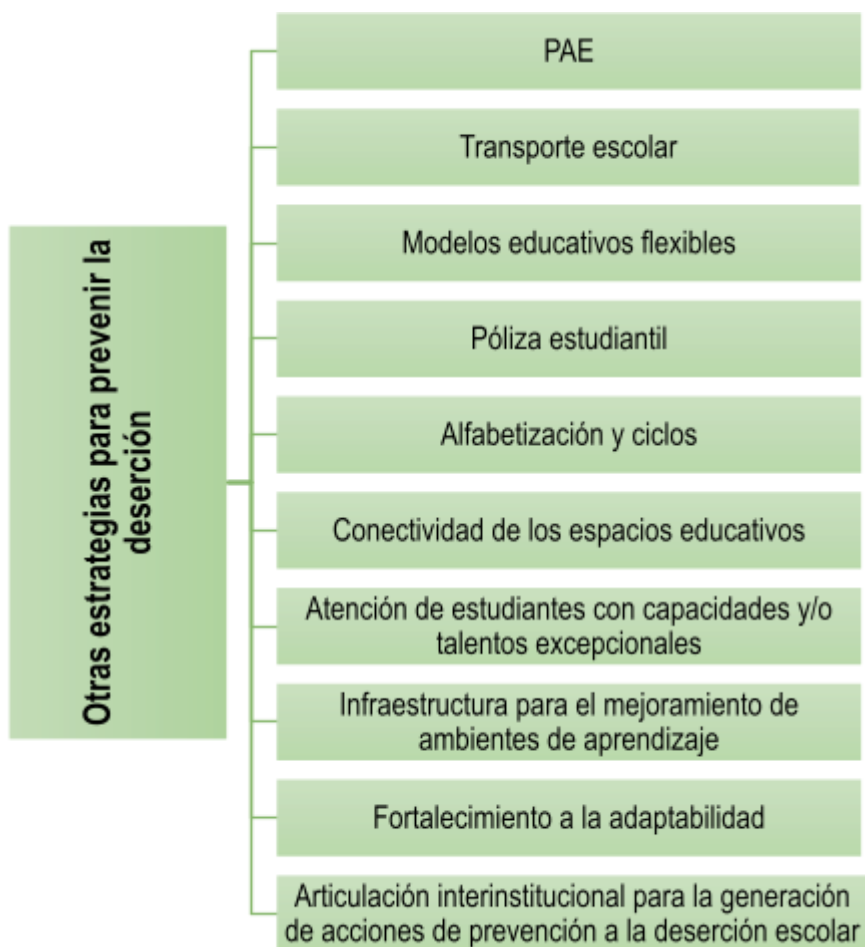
Otras estrategias para prevenir la deserción

PAE

Transporte escolar

Modelos educativos flexibles

Póliza estudiantil

Alfabetización y ciclos

Conectividad de los espacios educativos

Atención de estudiantes con capacidades y/o talentos excepcionales

Infraestructura para el mejoramiento de ambientes de aprendizaje

Fortalecimiento a la adaptabilidad

Articulación interinstitucional para la generación de acciones de prevención a la deserción escolar